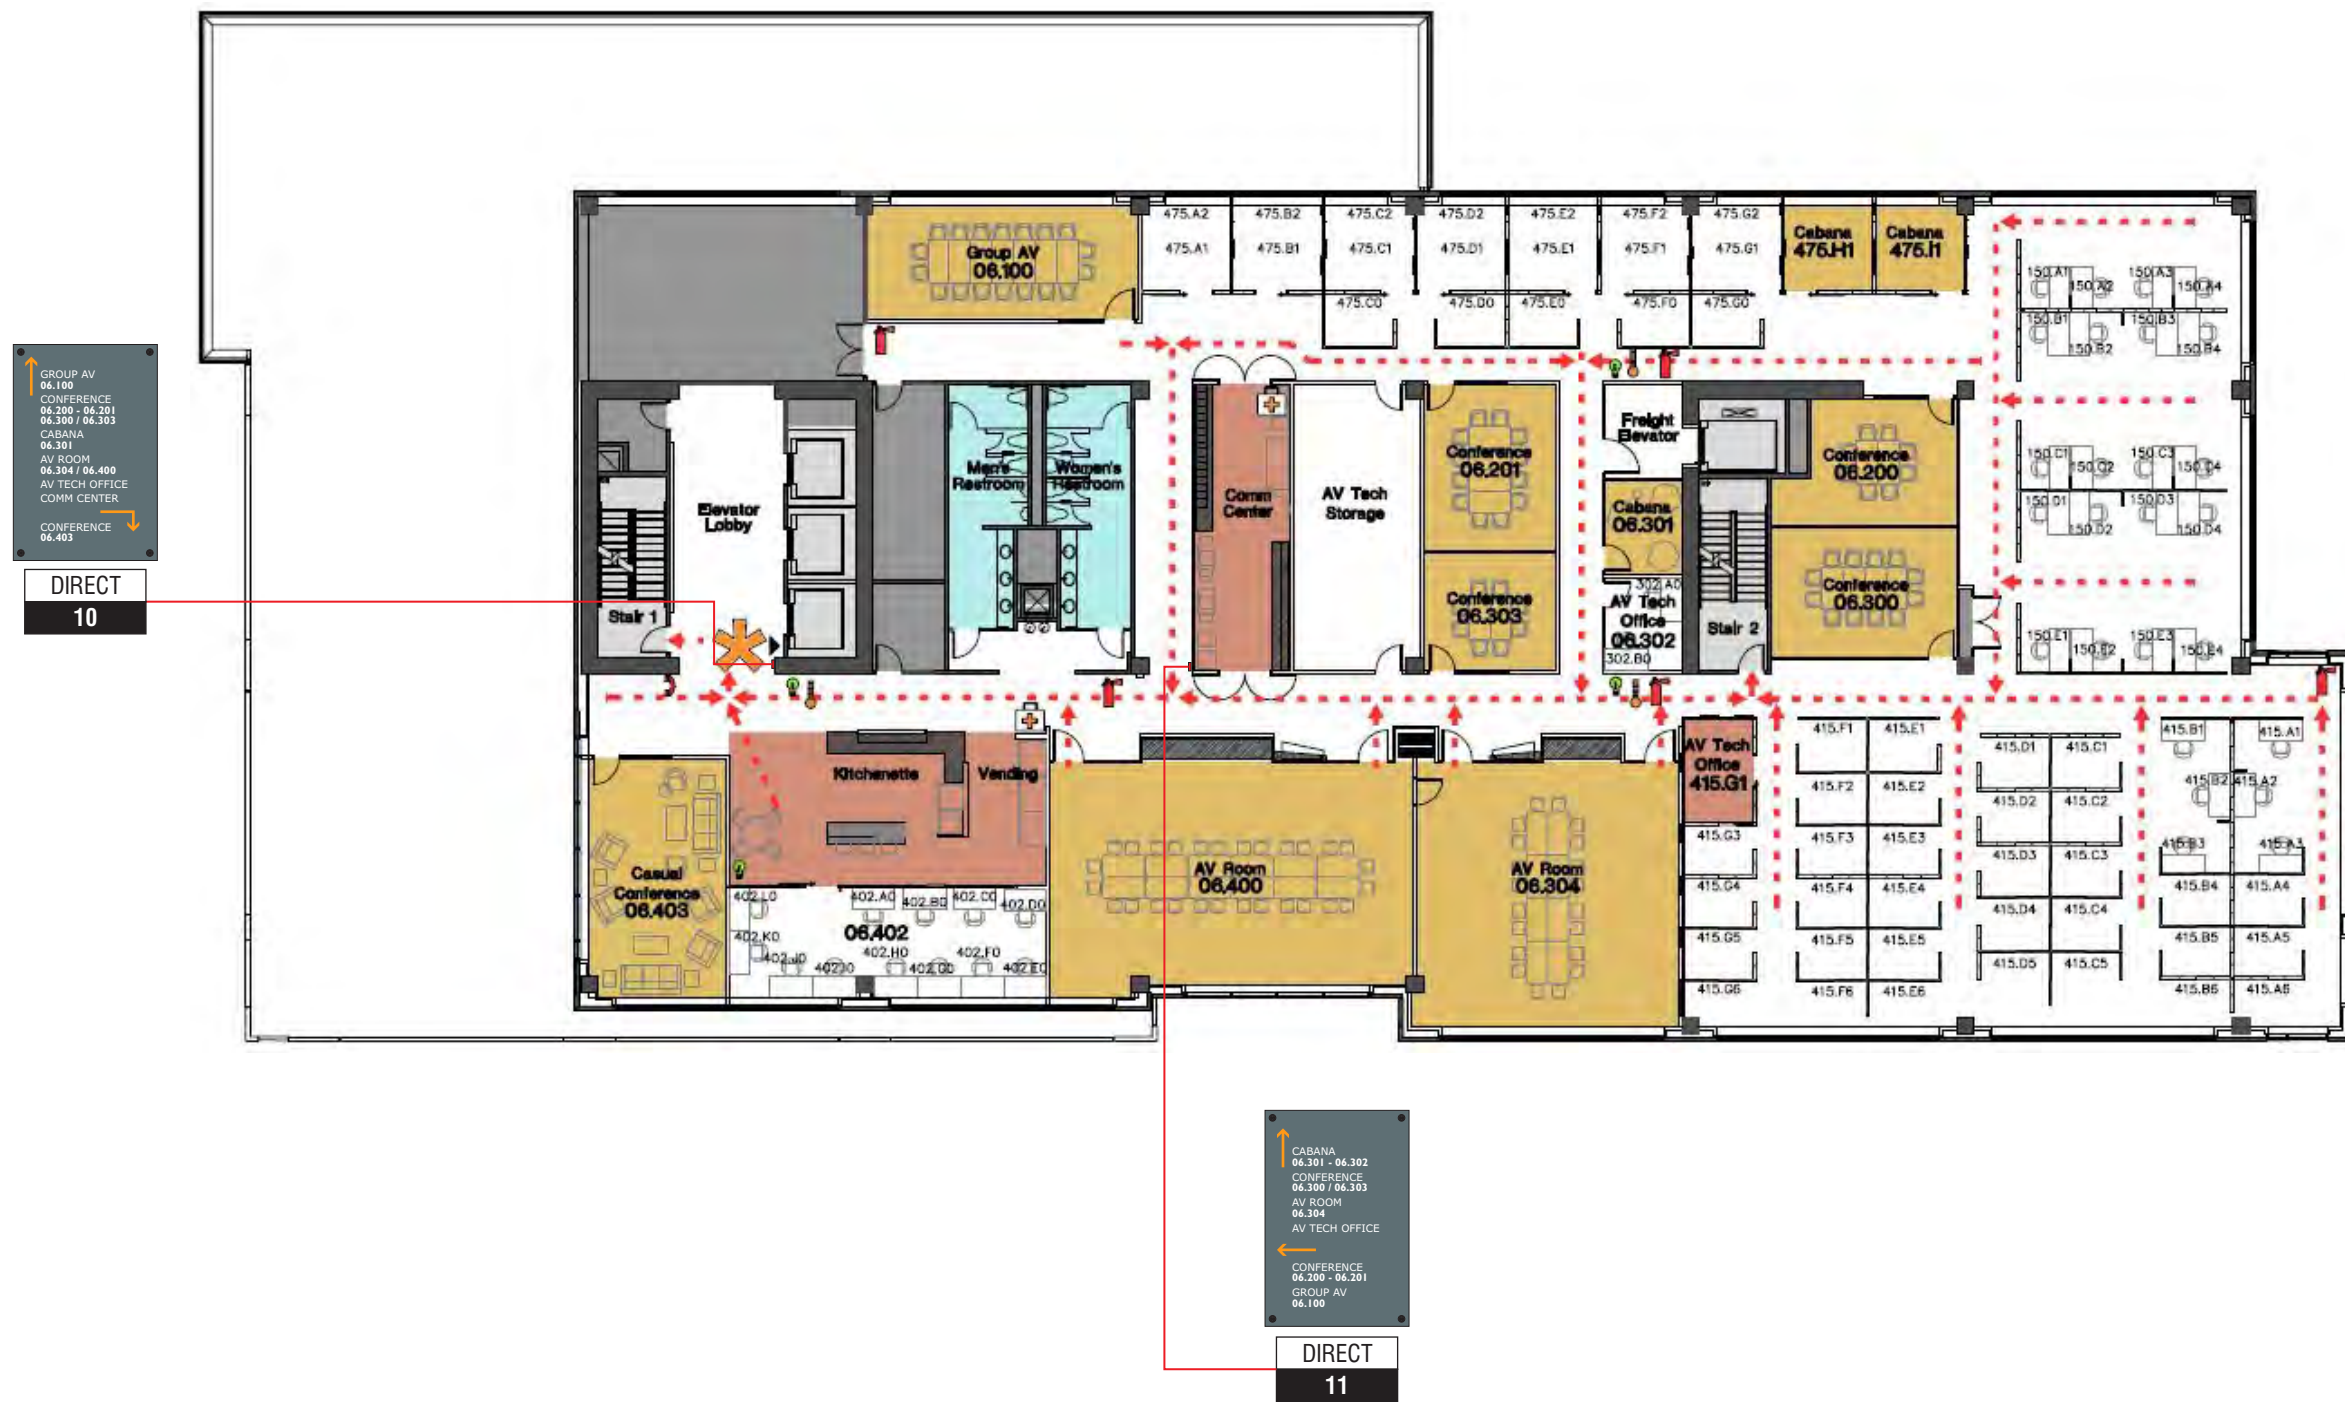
GROUP AV
06.100
CONFERENCE
06.200 - 06.201
06.300 / 06.303
CABANA
06.301
AV ROOM
06.304 / 06.400
AV TECH OFFICE
COMM CENTER

CONFERENCE
06.403

DIRECT
10

Group AV
06.100

475.A2 475.B2 475.C2 475.D2 475.E2 475.F2 475.G2
475.A1 475.B1 475.C1 475.D1 475.E1 475.F1 475.G1
475.C0 475.D0 475.E0 475.F0 475.G0

Cabana
475.H1

Cabana
475.I1

150.A1 150.A2 150.A3 150.A4
150.B1 150.B2 150.B3 150.B4
150.C1 150.C2 150.C3 150.C4
150.D1 150.D2 150.D3 150.D4
150.E1 150.E2 150.E3 150.E4

Elevator
Lobby

Stair 1

Men's
Restroom

Women's
Restroom

Comm
Center

AV Tech
Storage

Conference
06.201

Conference
06.303

Freight
Elevator

Cabana
06.301

302.A0
AV Tech
Office
06.302
302.B0

Stair 2

Conference
06.200

Conference
06.300

Kitchenette

Vending

Casual
Conference
06.403

402.L0 402.A0 402.B0 402.C0 402.D0
06.402
402.K0 402.J0 402.I0 402.H0 402.G0 402.F0 402.E0

AV Room
06.400

AV Room
06.304

AV Tech
Office
415.G1

415.G3 415.G4 415.G5 415.G6
415.F1 415.E1
415.F2 415.E2
415.F3 415.E3
415.F4 415.E4
415.F5 415.E5
415.F6 415.E6
415.D1 415.C1
415.D2 415.C2
415.D3 415.C3
415.D4 415.C4
415.D5 415.C5
415.B1 415.A1
415.B2 415.A2
415.B3 415.A3
415.B4 415.A4
415.B5 415.A5
415.B6 415.A6

CABANA
06.301 - 06.302
CONFERENCE
06.300 / 06.303
AV ROOM
06.304
AV TECH OFFICE

CONFERENCE
06.200 - 06.201
GROUP AV
06.100

DIRECT
11